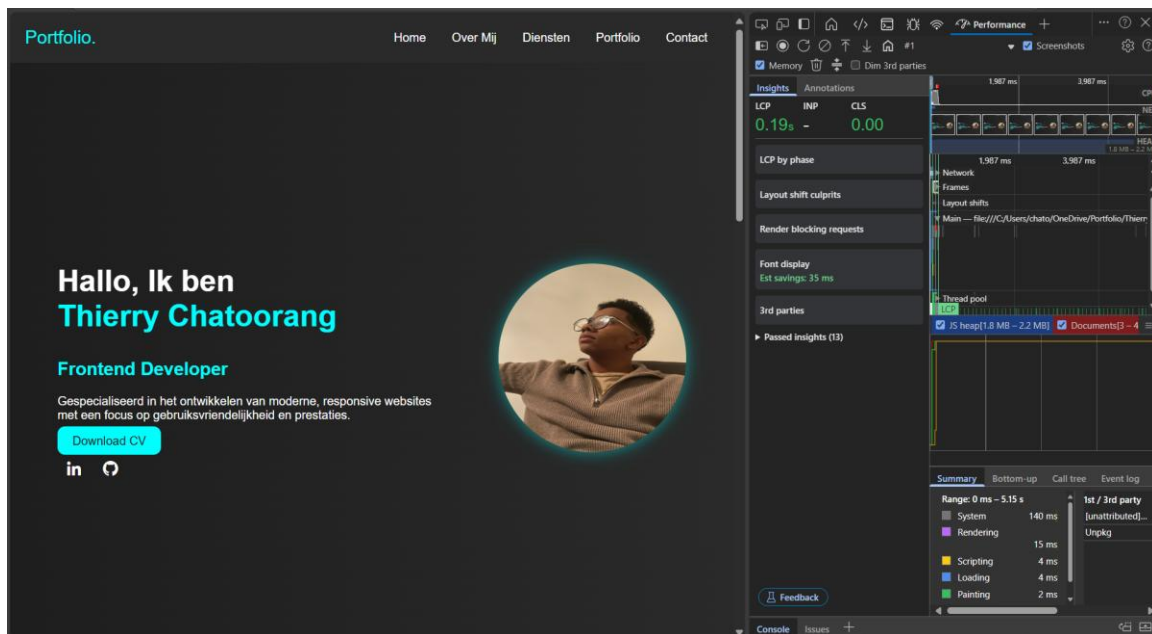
Portfolio.

Home Over Mij Diensten Portfolio Contact

Hallo, Ik ben
Thierry Chatoorang

Frontend Developer

Gespecialiseerd in het ontwikkelen van moderne, responsive websites met een focus op gebruiksvriendelijkheid en prestaties.

Download CV

in

Performance +

#1

Screenshots

Memory Dim 3rd parties

Insights Annotations

LCP INP CLS
0.19s - 0.00

LCP by phase

Layout shift culprits

Render blocking requests

Font display
Est savings: 35 ms

3rd parties

▶ Passed insights (13)

Feedback

1,987 ms 3,987 ms

1,987 ms 3,987 ms

Network

Frames

Layout shifts

Main — file:///C:/Users/chato/OneDrive/Portfolio/Thierr

Thread pool

LCP

JS heap[1.8 MB – 2.2 MB] Documents[3 – 4

Summary Bottom-up Call tree Event log

Range: 0 ms – 5.15 s

| | |
|---|---|
| System | 140 ms |
| Rendering | 15 ms |
| Scripting | 4 ms |
| Loading | 4 ms |
| Painting | 2 ms |

1st / 3rd party
[unattributed]...
Unpkg

Console Issues +